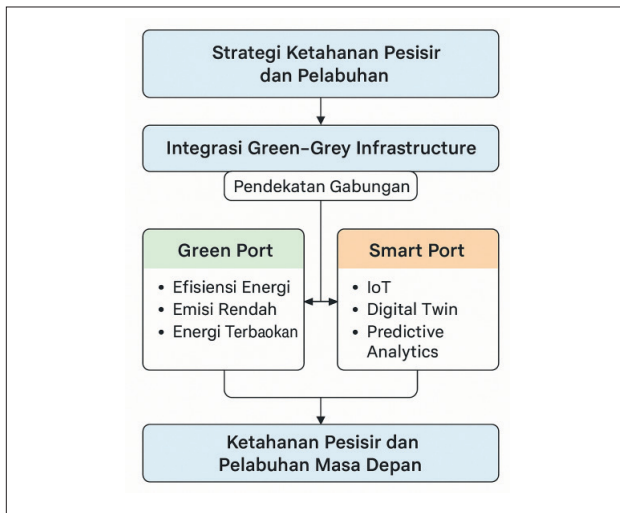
Strategi Ketahanan Pesisir dan Pelabuhan

Integrasi Green–Grey Infrastructure

Pendekatan Gabungan

Green Port
- Efisiensi Energi
- Emisi Rendah
- Energi Terbaokan

Smart Port
- IoT
- Digital Twin
- Predictive Analytics

Ketahanan Pesisir dan Pelabuhan Masa Depan